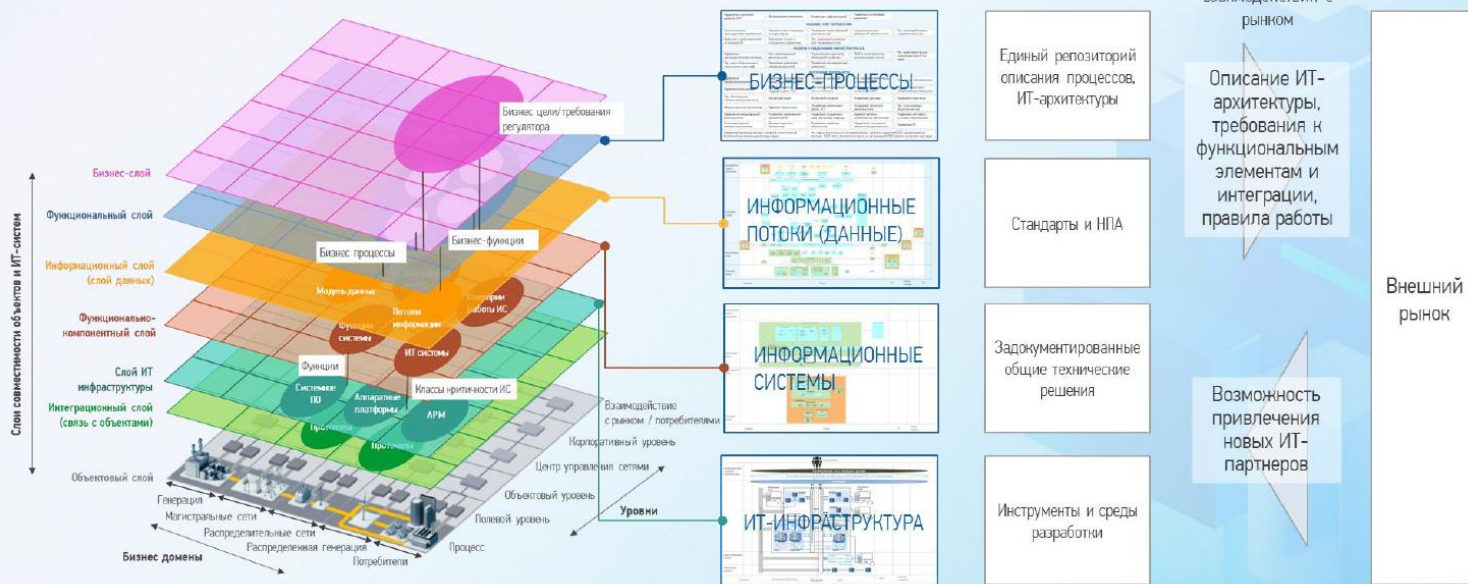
рынком

Слои совместимости объектов и ИТ-систем

Бизнес-слой

Функциональный слой

Информационный слой (слой данных)

Функционально-компонентный слой

Слой ИТ инфраструктуры

Интеграционный слой (связь с объектами)

Объектовый слой

Бизнес цели/требования регулятора

Бизнес процессы

Бизнес-функции

Модель данных

Потоки информации

Критерии работы ИС

Функции системы

ИТ системы

Функции

Системное ПО

Аппаратные платформы

Классы критичности ИС

АРМ

Протоколы

Протоколы

Взаимодействие с рынком / потребителями

Корпоративный уровень

Центр управления сетями

Объектовый уровень

Полевой уровень

Процесс

Уровни

Генерация

Магистральные сети

Распределительные сети

Распределенная генерация

Потребители

Бизнес домены

БИЗНЕС-ПРОЦЕССЫ

ИНФОРМАЦИОННЫЕ ПОТОКИ (ДАННЫЕ)

ИНФОРМАЦИОННЫЕ СИСТЕМЫ

ИТ-ИНФРАСТРУКТУРА

Единый репозиторий описания процессов, ИТ-архитектуры

Стандарты и НПА

Задокументированные общие технические решения

Инструменты и среды разработки

Описание ИТ-архитектуры, требования к функциональным элементам и интеграции, правила работы

Возможность привлечения новых ИТ-партнеров

Внешний рынок